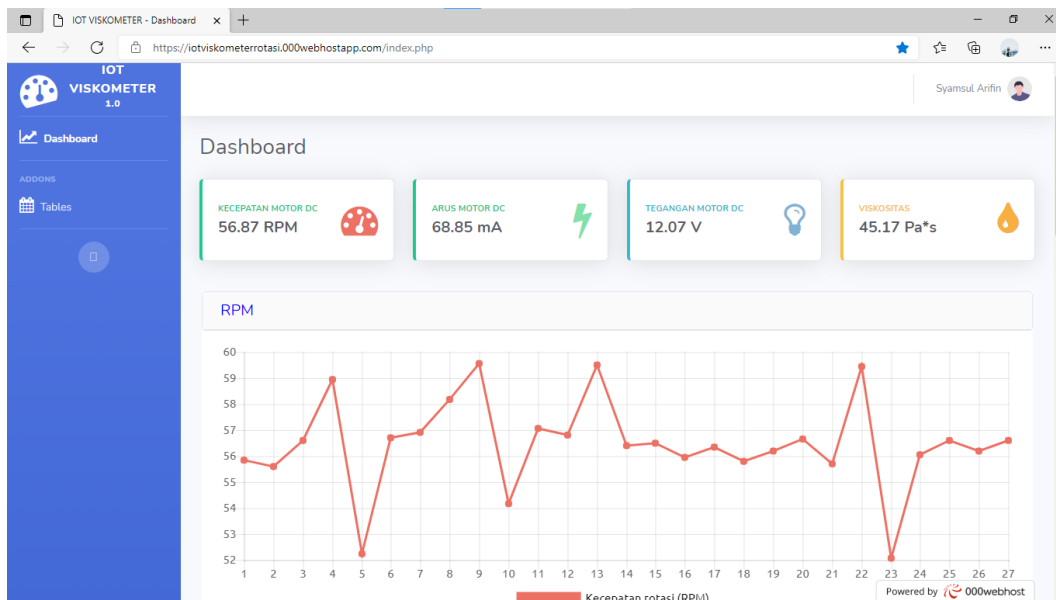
IOT VISKOMETER - Dashboard ×
https://iotviskometerrotasi.000webhostapp.com/index.php

IOT
VISKOMETER
1.0

Dashboard

ADDONS

Tables

Syamsul Arifin

Dashboard

KECEPATAN MOTOR DC
56.87 RPM

ARUS MOTOR DC
68.85 mA

TEGANGAN MOTOR DC
12.07 V

VISKOSITAS
45.17 Pa*s

RPM

60
59
58
57
56
55
54
53
52

1 2 3 4 5 6 7 8 9 10 11 12 13 14 15 16 17 18 19 20 21 22 23 24 25 26 27

Kecepatan rotasi (RPM)

Powered by 000webhost